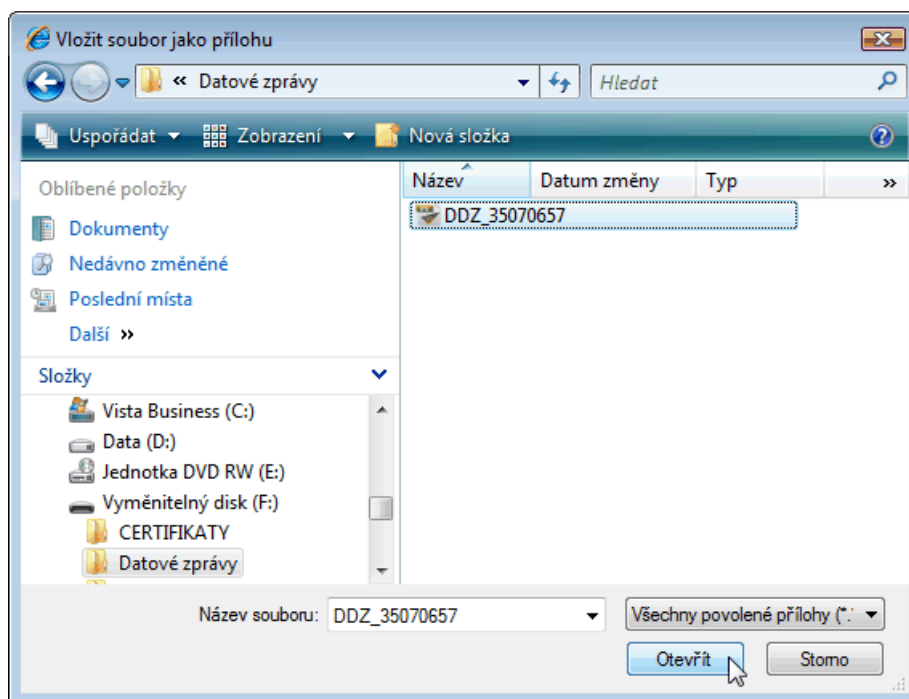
Vložit soubor jako přílohu

« Datové zprávy

Hledat

Uspořádat Zobrazení Nová složka

Oblíbené položky

Dokumenty

Nedávno změněné

Poslední místa

Další »

Složky

Vista Business (C:)

Data (D:)

Jednotka DVD RW (E:)

Vyměnitelný disk (F:)

CERTIFIKATY

Datové zprávy

| Název | Datum změny | Typ | » |
|---|---|---|---|
| DDZ_35070657 | | | |

Název souboru: DDZ_35070657

Všechny povolené přílohy (*.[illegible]

Otevřít

Storno